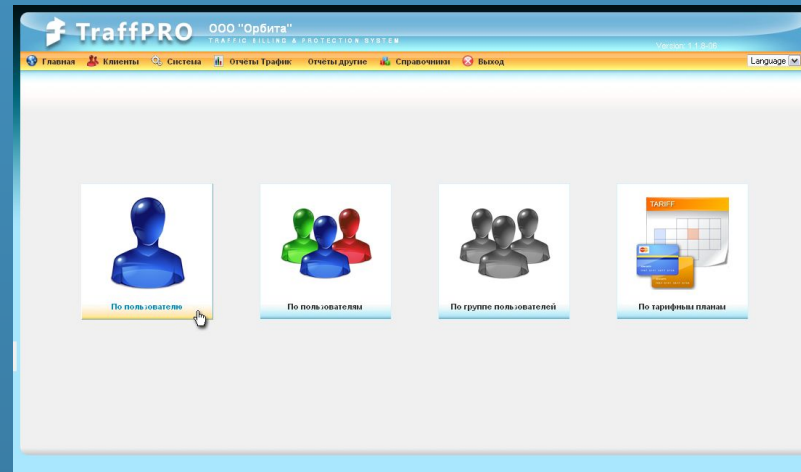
TraffPRO ООО "Орбита"
TRAFFIC BILLING & PROTECTION SYSTEM
Version 1.1.8.36

Главная Клиенты Система Отчёты Трафик Отчёты другие Справочники Выход
Language

По пользователю

По пользователям

По группе пользователей

TARIFF
По тарифным планам